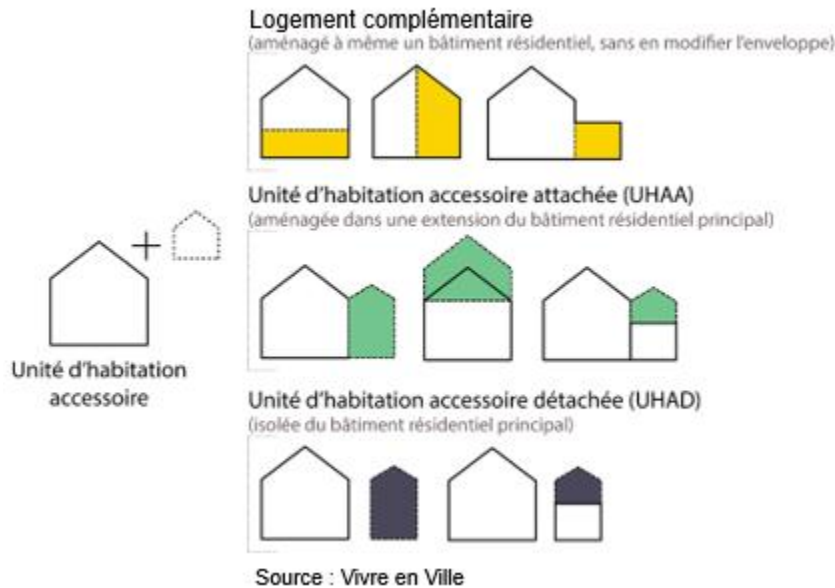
Logement complémentaire
(aménagé à même un bâtiment résidentiel, sans en modifier l'enveloppe)

Unité d'habitation accessoire attachée (UHAA)
(aménagée dans une extension du bâtiment résidentiel principal)

Unité d'habitation accessoire

Unité d'habitation accessoire détachée (UHAD)
(isolée du bâtiment résidentiel principal)

Source : Vivre en Ville